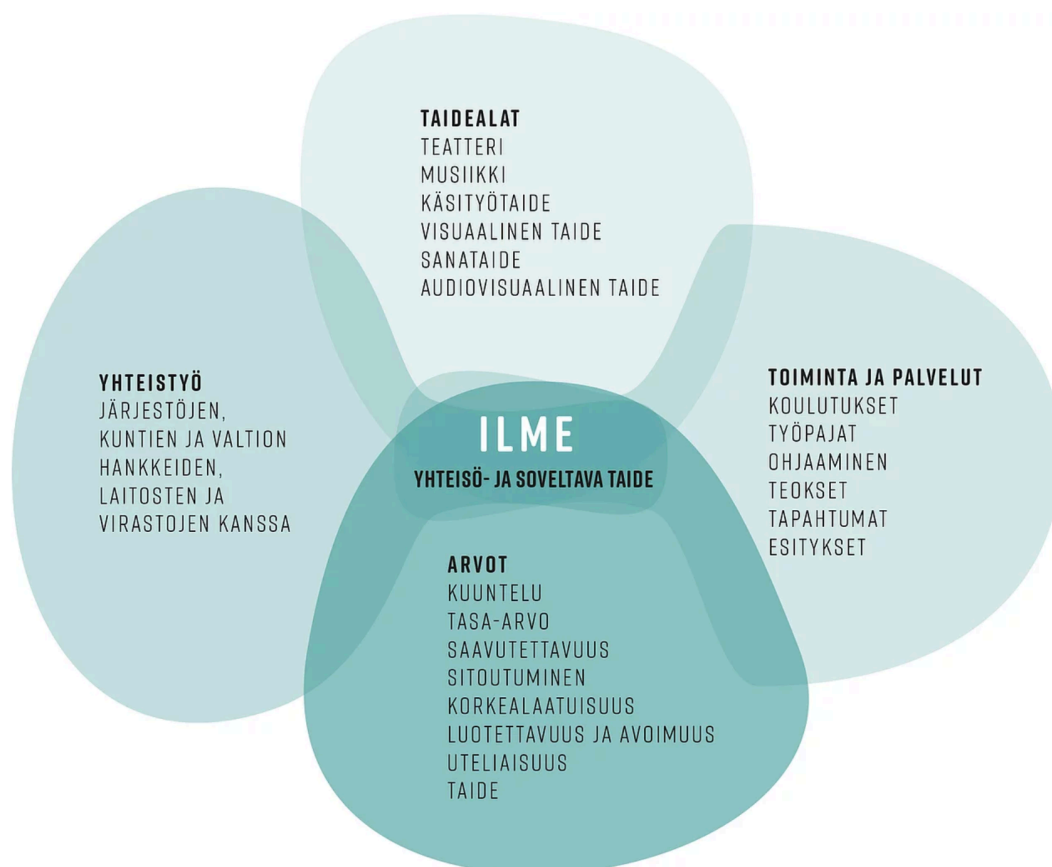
TAIDEALAT
TEATTERI
MUSIIKKI
KÄSITYÖTAIDE
VISUAALINEN TAIDE
SANATAIDE
AUDIOVISUAALINEN TAIDE

YHTEISTYÖ
JÄRJESTÖJEN, KUNTIEN JA VALTION HANKKEIDEN, LAITOSTEN JA VIRASTOJEN KANSSA

ILME
YHTEISÖ- JA SOVELTAVA TAIDE

TOIMINTA JA PALVELUT
KOULUTUKSET
TYÖPAJAT
OHJAAMINEN
TEOKSET
TAPAHTUMAT
ESITYKSET

ARVOT
KUUNTELU
TASA-ARVO
SAAVUTETTAVUUS
SITOUTUMINEN
KORKEALAATUISUUS
LUOTETTAVUUS JA AVOIMUUS
UTELIAISUUS
TAIDE